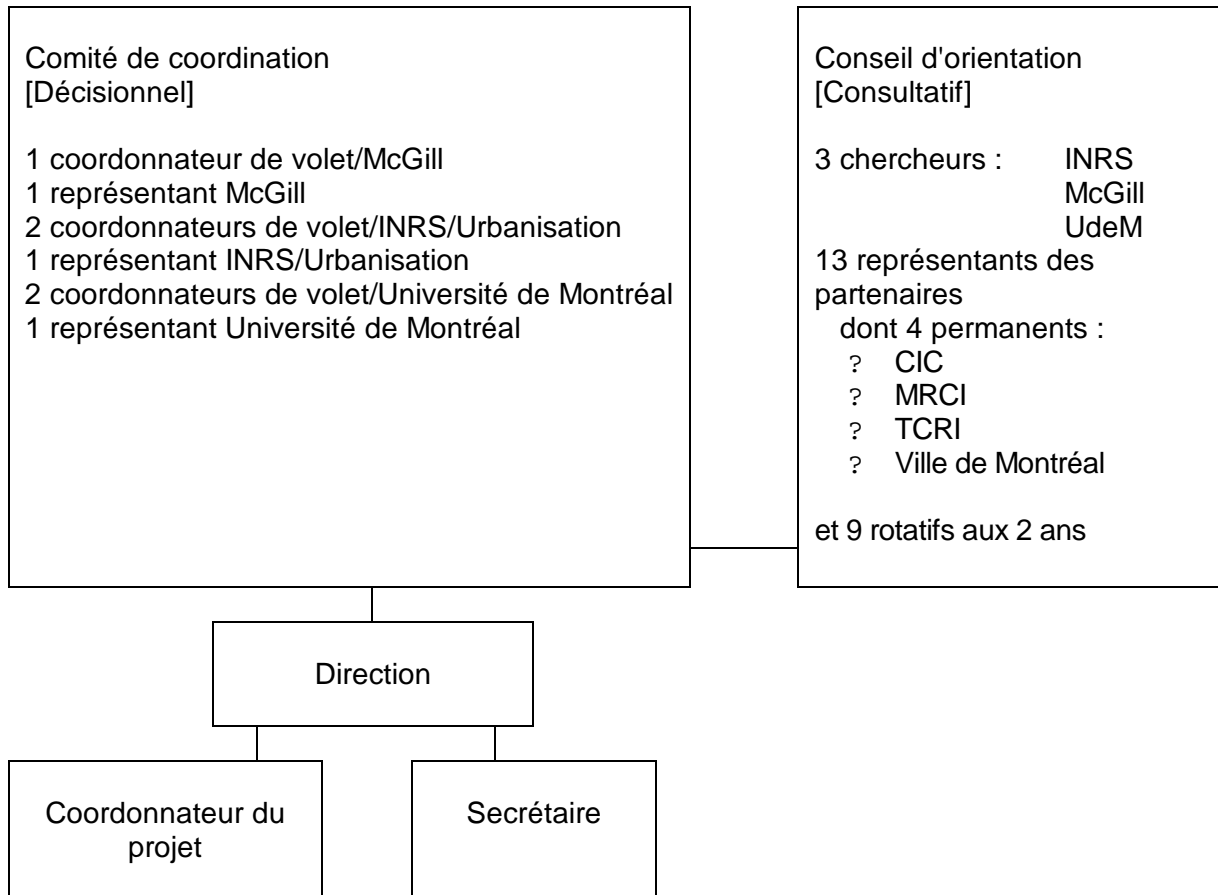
Comité de coordination
[Décisionnel]

1 coordonnateur de volet/McGill
1 représentant McGill
2 coordonnateurs de volet/INRS/Urbanisation
1 représentant INRS/Urbanisation
2 coordonnateurs de volet/Université de Montréal
1 représentant Université de Montréal

Conseil d'orientation
[Consultatif]

3 chercheurs : INRS
McGill
UdeM
13 représentants des partenaires
dont 4 permanents :
? CIC
? MRCI
? TCRI
? Ville de Montréal

et 9 rotatifs aux 2 ans

Direction

Coordonnateur du projet

Secrétaire